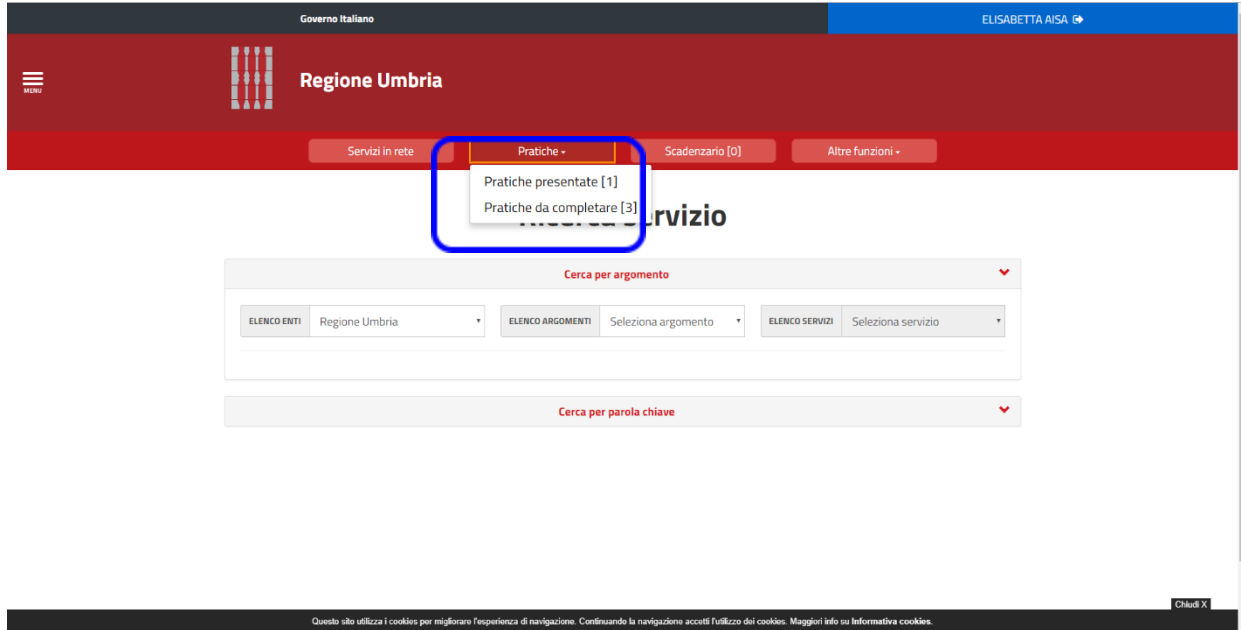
Governo Italiano

ELISABETTA AISA

MENU

Regione Umbria

Servizi in rete

Pratiche

Scadenzario [0]

Altre funzioni

Pratiche presentate [1]

Pratiche da completare [3]

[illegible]ervizio

Cerca per argomento

ELENCO ENTI
Regione Umbria

ELENCO ARGOMENTI
Seleziona argomento

ELENCO SERVIZI
Seleziona servizio

Cerca per parola chiave

Chiudi X

Questo sito utilizza i cookies per migliorare l'esperienza di navigazione. Continuando la navigazione accetti l'utilizzo dei cookies. Maggiori info su Informativa cookies.